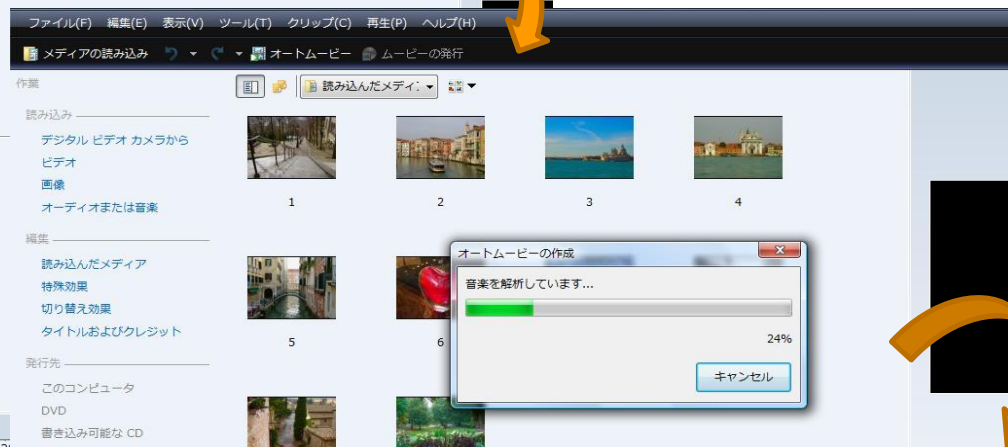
ファイル(F) 編集(E) 表示(V) ツール(T) クリップ(C) 再生(P) ヘルプ(H)

メディアの読み込み オートムービー ムービーの発行

作業

読み込み

デジタル ビデオ カメラから

ビデオ

画像

オーディオまたは音楽

編集

読み込んだメディア

特殊効果

切り替え効果

タイトルおよびクレジット

発行先

このコンピュータ

DVD

書き込み可能な CD

読み込んだメディ:

1

2

3

4

5

6

オートムービーの作成

音楽を解析しています...

24%

キャンセル